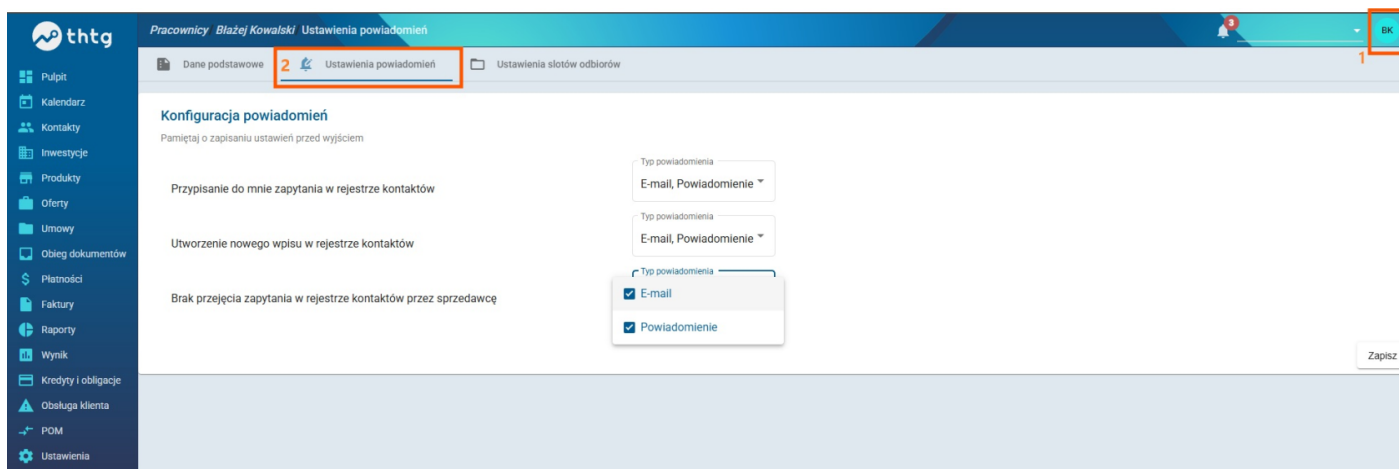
thtg

Pulpit
Kalendarz
Kontakty
Inwestycje
Produkty
Oferty
Umowy
Obieg dokumentów
Płatności
Faktury
Raporty
Wynik
Kredyty i obligacje
Obsługa klienta
POM
Ustawienia

Pracownicy Błażej Kowalski Ustawienia powiadomień

3

BK

1

Dane podstawowe

2 Ustawienia powiadomień

Ustawienia slotów odbiorów

Konfiguracja powiadomień

Pamiętaj o zapisaniu ustawień przed wyjściem

Przypisanie do mnie zapytania w rejestrze kontaktów

Typ powiadomienia
E-mail, Powiadomienie

Utworzenie nowego wpisu w rejestrze kontaktów

Typ powiadomienia
E-mail, Powiadomienie

Brak przejęcia zapytania w rejestrze kontaktów przez sprzedawcę

Typ powiadomienia
E-mail
Powiadomienie

Zapisz